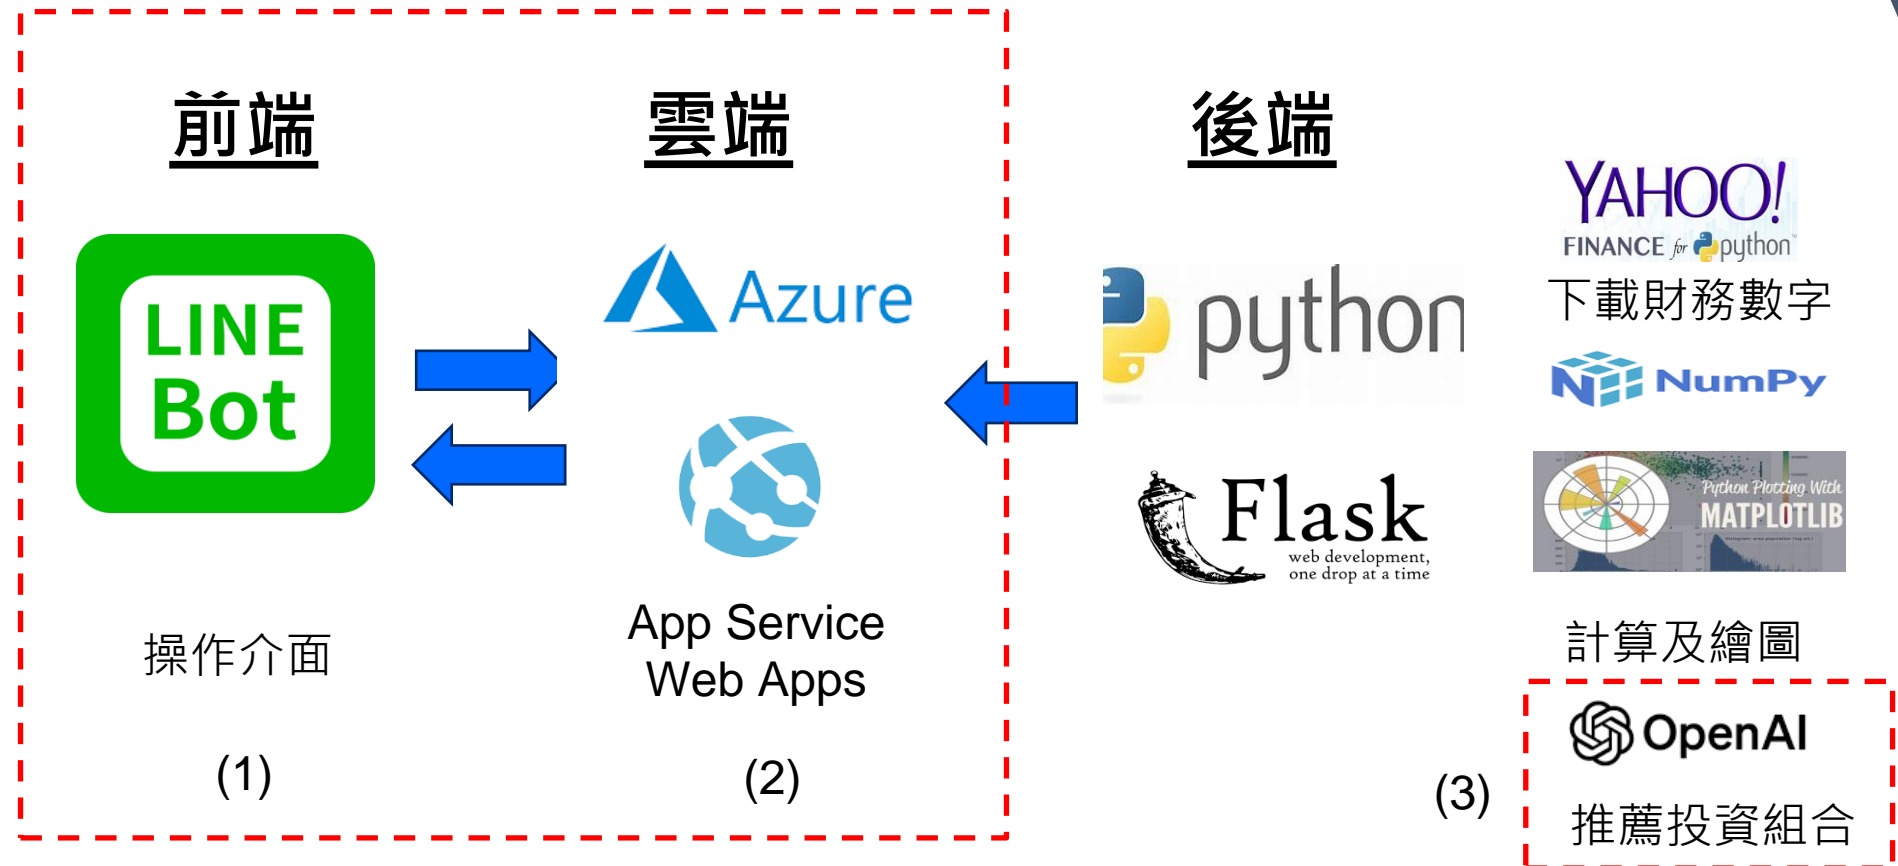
前端

雲端

後端

LINE Bot

Azure

python

YAHOO! FINANCE for python

下載財務數字

NumPy

Flask
web development, one drop at a time

Python Plotting With MATPLOTLIB

操作介面

App Service
Web Apps

計算及繪圖

OpenAI

推薦投資組合

(1)

(2)

(3)